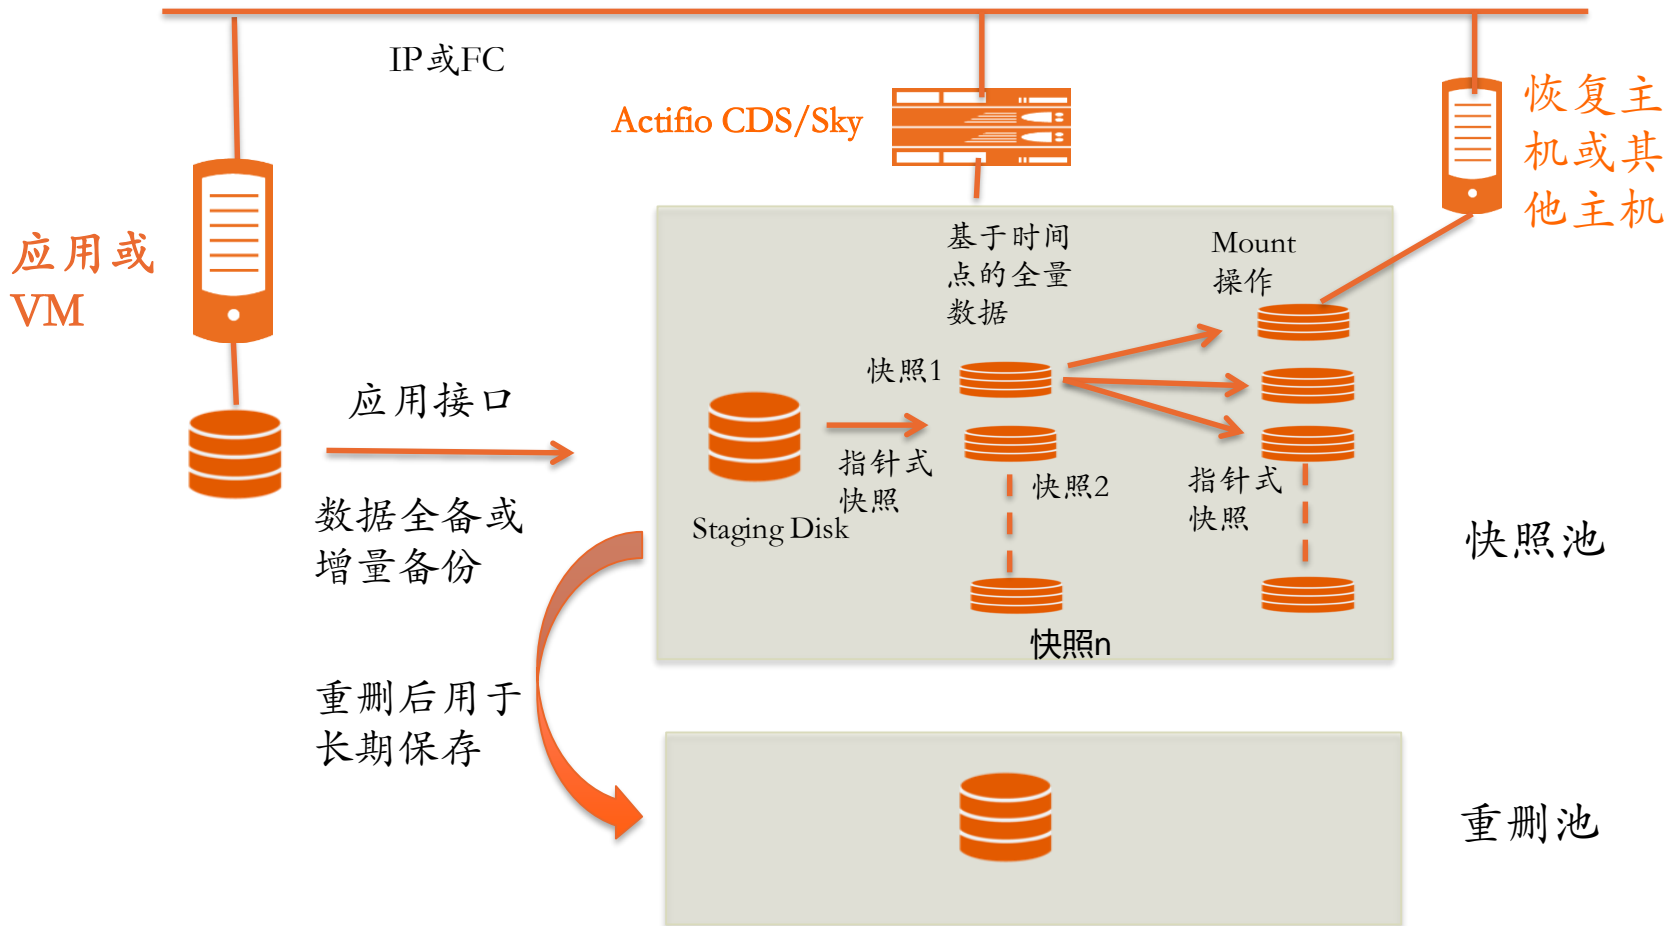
IP或FC

Actifio CDS/Sky

恢复主机或其他主机

应用或VM

基于时间点的全量数据

Mount操作

快照1

应用接口

指针式快照

快照2

指针式快照

Staging Disk

数据全备或增量备份

快照池

快照n

重删后用于长期保存

重删池